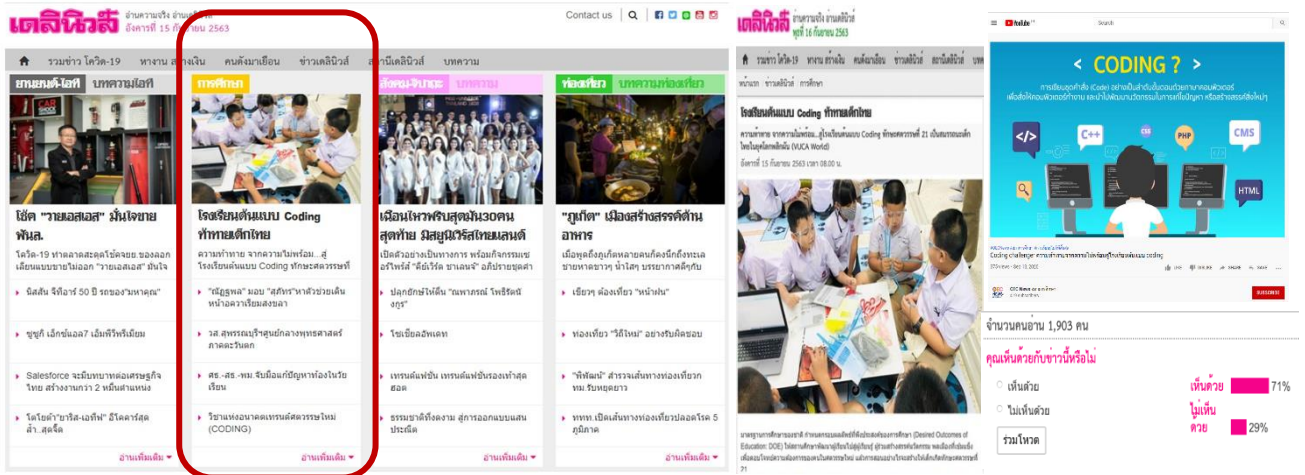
เดลินิวส์ อ่านความจริง อ่านเดลินิวส์
อังคารที่ 15 กันยายน 2563

Contact us

รวมข่าว โควิด-19 | ทางานสร้างเงิน | คนดังมาเยือน | ข่าวเดลินิวส์ | สถานีเดลินิวส์ | บทความ

ยานยนต์-ไอที | บทความไอที

โช้ต "วายเอสเอส" มั่นใจขาย พันล.

โควิด-19 ทำตลาดสะดุดโช้คอัพ ของลอด เดินแผนขยายไม่ออก "วายเอสเอส" มั่นใจ

นิสสัน จีทีอาร์ 50 ปี รถของ"มหาคุณ"

ชยูกิ เอ็กซ์มอลล์7 เอ็มพีวีพรีเมียม

Salesforce จะมีบทบาทต่อเศรษฐกิจไทย สร้างงานกว่า 2 หมื่นตำแหน่ง

โตโยต้า"ยาริส-เอทีฟ" อีโคคาร์สุดล้ำ..สุดจี๊ด

อ่านเพิ่มเติม

การศึกษา

โรงเรียนต้นแบบ Coding ทักษะเด็กไทย

ความท้าทาย จากความไม่พร้อม...สู่โรงเรียนต้นแบบ Coding ทักษะศตวรรษที่

"ณัฏฐพล" มอบ "สุทธิศ"หาตัวช่วยเด่นหน้าเอาเรียนสงขลา

รส.สุพรรณบุรีศูนย์กลางพุทธศาสตร์ภาคตะวันตก

ศธ.-สธ.-พม.จับมือแก้ปัญหาท้องในวัยเรียน

วิชาแห่งอนาคตเทรนด์ศตวรรษใหม่ (CODING)

อ่านเพิ่มเติม

สังคม-จิปาถะ | บทความ

เฉือนไหวพริบสุดมัน30คนสุดท้าย มิสยูนิเวิร์สไทยแลนด์

เปิดตัวอย่างเป็นทางการ พร้อมกิจกรรมแซ่อร์ไพรส์ "ดีย์เร็ค ขาเลนซ์" อภิปรายชุดค่า

ปลุกยักษ์ให้ตื่น "ณพาภรณ์ โพธิรัตน์งกูร"

ไชเขียลอัพเดท

เทรนด์แฟชั่น เทรนด์แฟชั่นรองเท้าสุดฮอต

ธรรมชาติที่งดงาม สู่การออกแบบผสมประณีต

อ่านเพิ่มเติม

ท่องเที่ยว | บทความท่องเที่ยว

"ภูเก็ต" เมืองสร้างสรรค์ด้านอาหาร

เมื่อพูดถึงภูเก็ตหลายคนก็คงนึกถึงทะเลชายหาดขาวๆ น้ำใสๆ บรรยากาศดีๆกับ

เชียงๆ ต้องเที่ยว "หน้าฝน"

ท่องเที่ยว "วิถีใหม่" อย่างรับผิดชอบ

"พีพีผนี" สำรวจเส้นทางท่องเที่ยวกทม.รับหยุดยาว

ททท.เปิดเส้นทางท่องเที่ยวปลอดโรค 5 ภูมิภาค

อ่านเพิ่มเติม

เดลินิวส์ อ่านความจริง อ่านเดลินิวส์
พุธที่ 16 กันยายน 2563

รวมข่าว โควิด-19 | ทางานสร้างเงิน | คนดังมาเยือน | ข่าวเดลินิวส์ | สถานีเดลินิวส์ | บท

หน้าแรก | ข่าวเดลินิวส์ | การศึกษา

โรงเรียนต้นแบบ Coding ทักษะเด็กไทย

ความท้าทาย จากความไม่พร้อม...สู่โรงเรียนต้นแบบ Coding ทักษะศตวรรษที่ 21 เป็นสมรรถนะเด็กไทยในยุคโลกผกผัน (VUCA World)

อังคารที่ 15 กันยายน 2563 เวลา 08.00 น.

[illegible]

YouTube
Search

CODING ?

การเขียนชุดคำสั่ง (Code) อย่างเป็นลำดับขั้นตอนด้วยภาษาคอมพิวเตอร์ เพื่อสั่งให้คอมพิวเตอร์ทำงาน และนำไปพัฒนาวิธีการในการแก้ปัญหา หรือสร้างสรรค์สิ่งใหม่ๆ

C++
CSS
PHP
CMS
HTML

Coding challenge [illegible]

SUBSCRIBE

จำนวนคนอ่าน 1,903 คน

คุณเห็นด้วยกับข่าวนี้หรือไม่

เห็นด้วย
ไม่เห็นด้วย

เห็นด้วย 71%
ไม่เห็นด้วย 29%

ร่วมโหวต